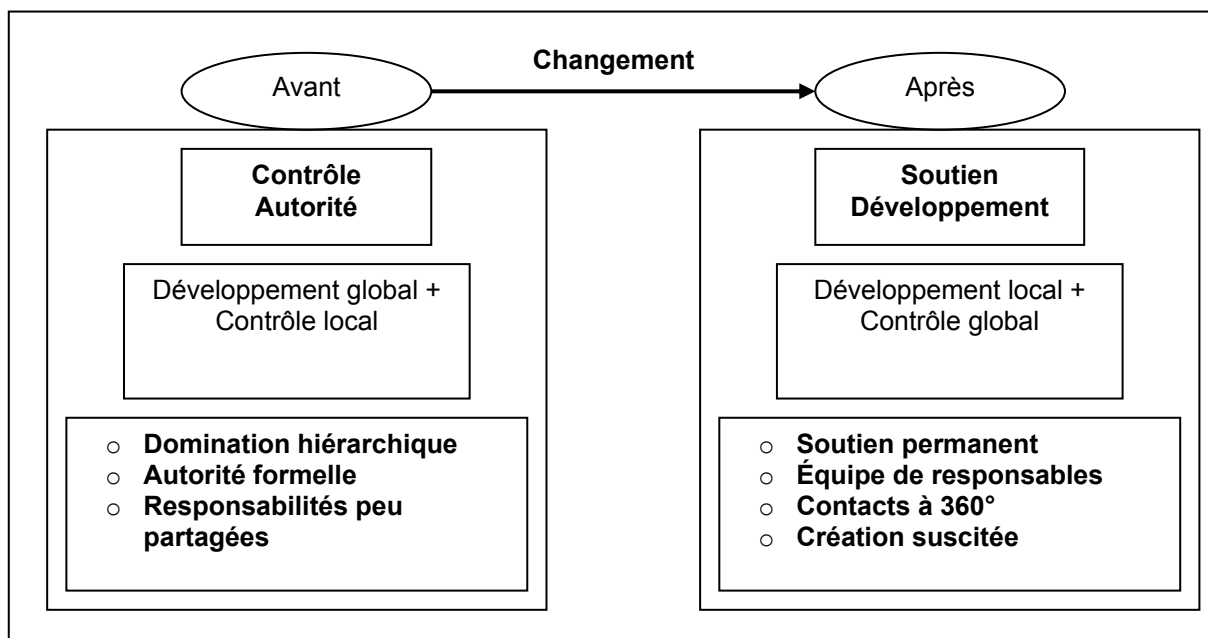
Avant

Changement

Après

**Contrôle Autorité**

Développement global + Contrôle local

- Domination hiérarchique
- Autorité formelle
- Responsabilités peu partagées

**Soutien Développement**

Développement local + Contrôle global

- Soutien permanent
- Équipe de responsables
- Contacts à 360°
- Création suscitée